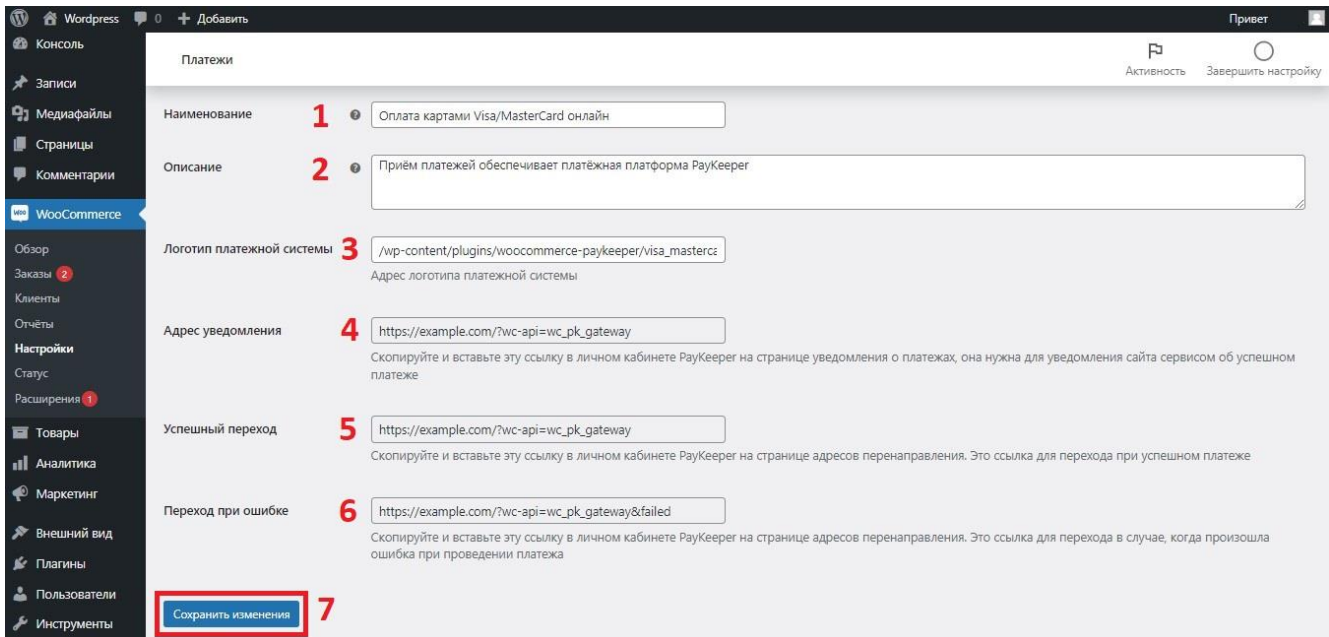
Wordpress 0 + Добавить

Привет

Консоль
Записи
Медиафайлы
Страницы
Комментарии
WooCommerce
Обзор
Заказы 2
Клиенты
Отчёты
Настройки
Статус
Расширения 1
Товары
Аналитика
Маркетинг
Внешний вид
Плагины
Пользователи
Инструменты

Платежи

Активность
Завершить настройку

Наименование 1 Оплата картами Visa/MasterCard онлайн

Описание 2 Приём платежей обеспечивает платёжная платформа PayKeeper

Логотип платежной системы 3 /wp-content/plugins/woocommerce-paykeeper/visa_masterca
Адрес логотипа платежной системы

Адрес уведомления 4 https://example.com/?wc-api=wc_pk_gateway
Скопируйте и вставьте эту ссылку в личном кабинете PayKeeper на странице уведомления о платежах, она нужна для уведомления сайта сервисом об успешном платеже

Успешный переход 5 https://example.com/?wc-api=wc_pk_gateway
Скопируйте и вставьте эту ссылку в личном кабинете PayKeeper на странице адресов перенаправления. Это ссылка для перехода при успешном платеже

Переход при ошибке 6 https://example.com/?wc-api=wc_pk_gateway&failed
Скопируйте и вставьте эту ссылку в личном кабинете PayKeeper на странице адресов перенаправления. Это ссылка для перехода в случае, когда произошла ошибка при проведении платежа

Сохранить изменения 7